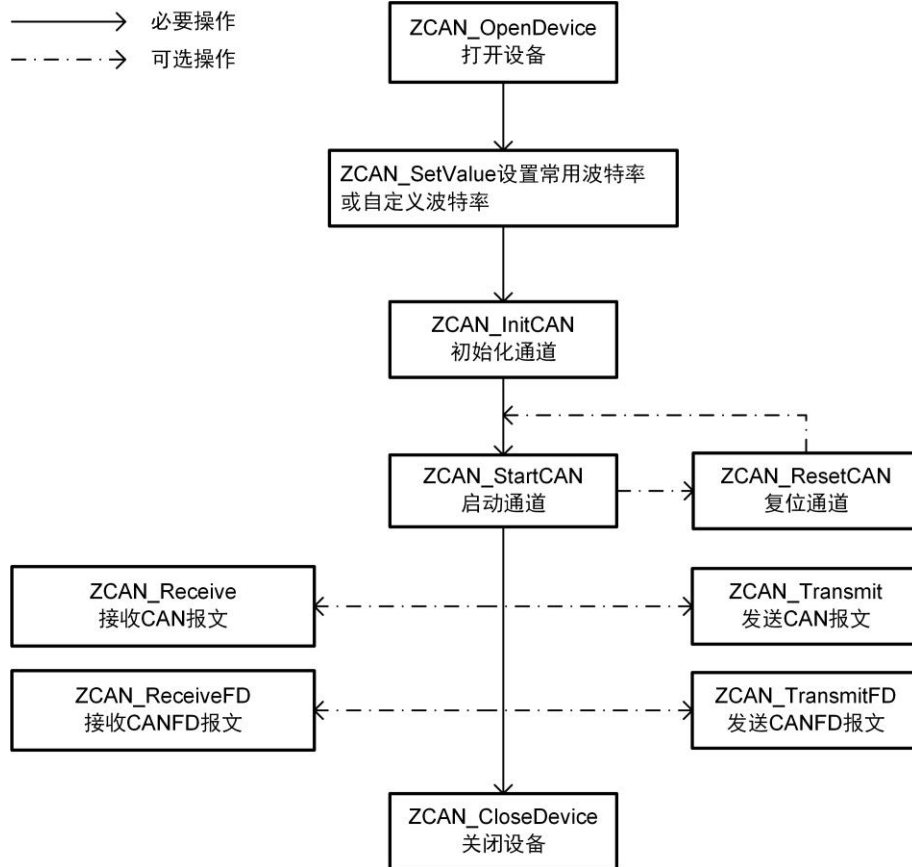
必要操作
可选操作

ZCAN_OpenDevice
打开设备

ZCAN_SetValue设置常用波特率或自定义波特率

ZCAN_InitCAN
初始化通道

ZCAN_StartCAN
启动通道

ZCAN_ResetCAN
复位通道

ZCAN_Receive
接收CAN报文

ZCAN_Transmit
发送CAN报文

ZCAN_ReceiveFD
接收CANFD报文

ZCAN_TransmitFD
发送CANFD报文

ZCAN_CloseDevice
关闭设备